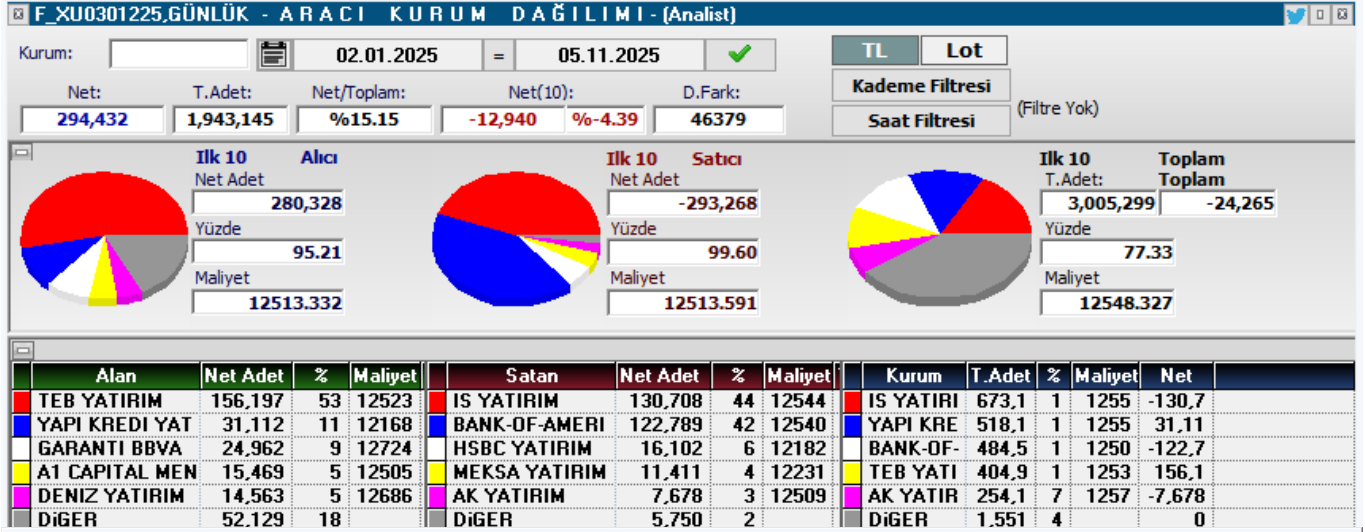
F_XU0301225,GÜNLÜK - A R A C I K U R U M D A Ğ I L I M I - (Analist)

Kurum: 02.01.2025 = 05.11.2025

TL Lot

Kademe Filtresi

Saat Filtresi (Filtre Yok)

| Net: | T.Adet: | Net/Toplam: | Net(10): | | D.Fark: |
|---|---|---|---|---|---|
| 294,432 | 1,943,145 | %15.15 | -12,940 | %-4.39 | 46379 |

Ilk 10 Alıcı
Net Adet
280,328
Yüzde
95.21
Maliyet
12513.332

Ilk 10 Satıcı
Net Adet
-293,268
Yüzde
99.60
Maliyet
12513.591

Ilk 10 Toplam
T.Adet: Toplam
3,005,299 -24,265
Yüzde
77.33
Maliyet
12548.327

| Alan | Net Adet | % | Maliyet |
|---|---|---|---|
| TEB YATIRIM | 156,197 | 53 | 12523 |
| YAPI KREDI YAT | 31,112 | 11 | 12168 |
| GARANTI BBVA | 24,962 | 9 | 12724 |
| A1 CAPITAL MEN | 15,469 | 5 | 12505 |
| DENIZ YATIRIM | 14,563 | 5 | 12686 |
| DiGER | 52,129 | 18 | |

| Satan | Net Adet | % | Maliyet |
|---|---|---|---|
| IS YATIRIM | 130,708 | 44 | 12544 |
| BANK-OF-AMERI | 122,789 | 42 | 12540 |
| HSBC YATIRIM | 16,102 | 6 | 12182 |
| MEKSA YATIRIM | 11,411 | 4 | 12231 |
| AK YATIRIM | 7,678 | 3 | 12509 |
| DiGER | 5,750 | 2 | |

| Kurum | T.Adet | % | Maliyet | Net |
|---|---|---|---|---|
| IS YATIRI | 673,1 | 1 | 1255 | -130,7 |
| YAPI KRE | 518,1 | 1 | 1255 | 31,11 |
| BANK-OF- | 484,5 | 1 | 1250 | -122,7 |
| TEB YATI | 404,9 | 1 | 1253 | 156,1 |
| AK YATIR | 254,1 | 7 | 1257 | -7,678 |
| DiGER | 1,551 | 4 | | 0 |